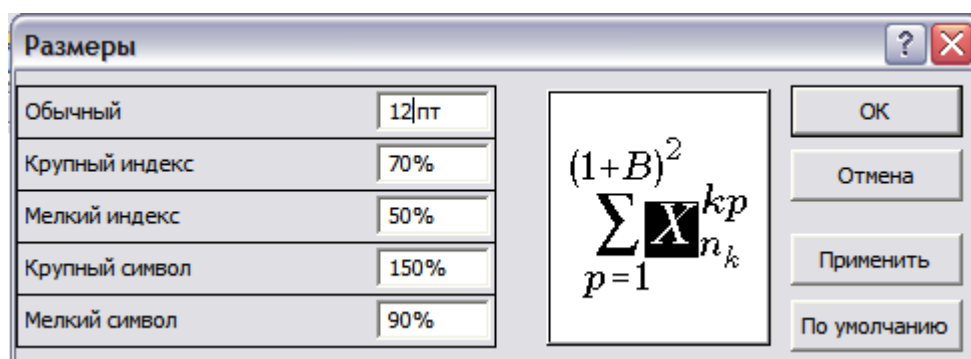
Размеры

| | |
|---|---|
| Обычный | 12 пт |
| Крупный индекс | 70% |
| Мелкий индекс | 50% |
| Крупный символ | 150% |
| Мелкий символ | 90% |

$(1+B)^2$
$\sum_{p=1} X_{n_k}^{kp}$

OK
Отмена
Применить
По умолчанию